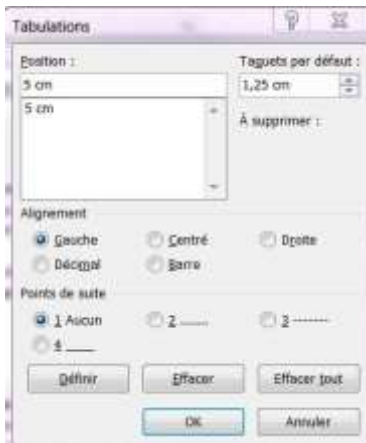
Tabulations

Position :

5 cm

5 cm

Taquets par défaut :

1,25 cm

À supprimer :

Alignement

Gauche

Centré

Droite

Décimal

Barre

Points de suite

1 Aucun

2 .......

3 -------

4 ____

Définir

Effacer

Effacer tout

OK

Annuler